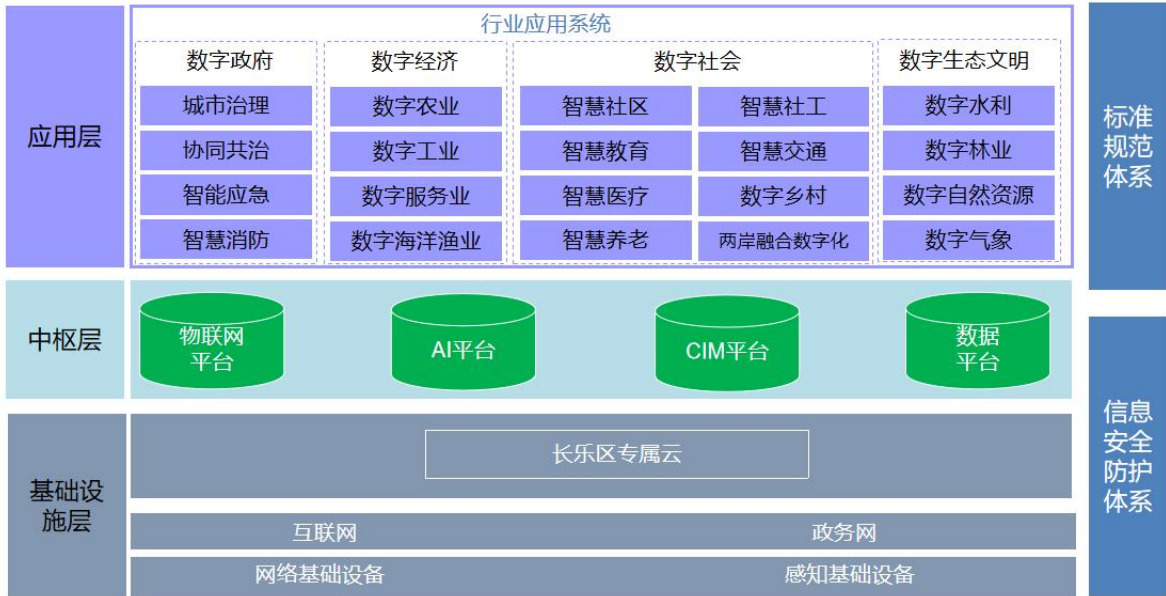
应用层

行业应用系统

数字政府
城市治理
协同共治
智能应急
智慧消防

数字经济
数字农业
数字工业
数字服务业
数字海洋渔业

数字社会
智慧社区
智慧社工
智慧教育
智慧交通
智慧医疗
数字乡村
智慧养老
两岸融合数字化

数字生态文明
数字水利
数字林业
数字自然资源
数字气象

标准规范体系

中枢层

物联网平台
AI平台
CIM平台
数据平台

基础设施层

长乐区专属云
互联网
政务网
网络基础设备
感知基础设备

信息安全防护体系